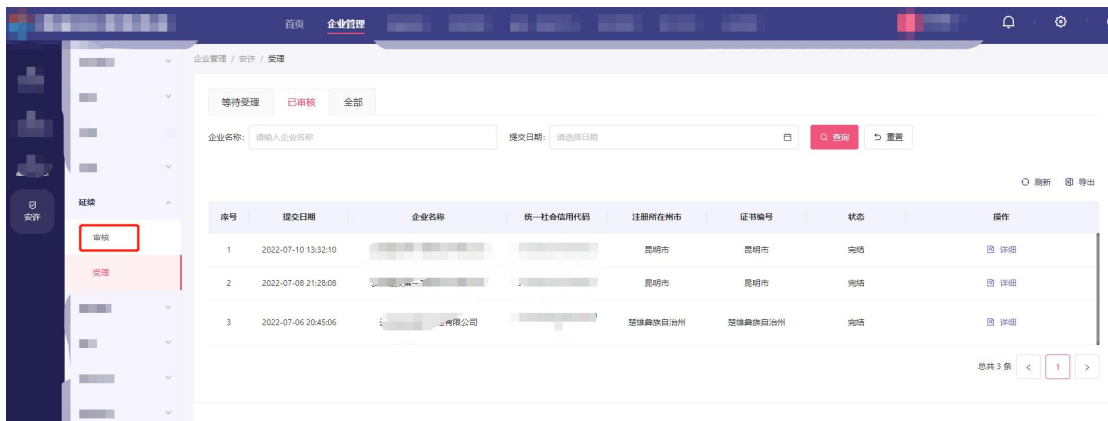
首页 企业管理

安许

延续

审核

受理

企业管理 / 安许 / 受理

等待受理 已审核 全部

企业名称: 请输入企业名称

提交日期: 请选择日期

查询 重置

刷新 导出

| 序号 | 提交日期 | 企业名称 | 统一社会信用代码 | 注册所在州市 | 证书编号 | 状态 | 操作 |
|---|---|---|---|---|---|---|---|
| 1 | 2022-07-10 13:32:10 | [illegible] | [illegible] | 昆明市 | 昆明市 | 完结 | 详细 |
| 2 | 2022-07-08 21:28:08 | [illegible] | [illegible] | 昆明市 | 昆明市 | 完结 | 详细 |
| 3 | 2022-07-06 20:45:06 | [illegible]有限公司 | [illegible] | 楚雄彝族自治州 | 楚雄彝族自治州 | 完结 | 详细 |

总共 3 条 < 1 >